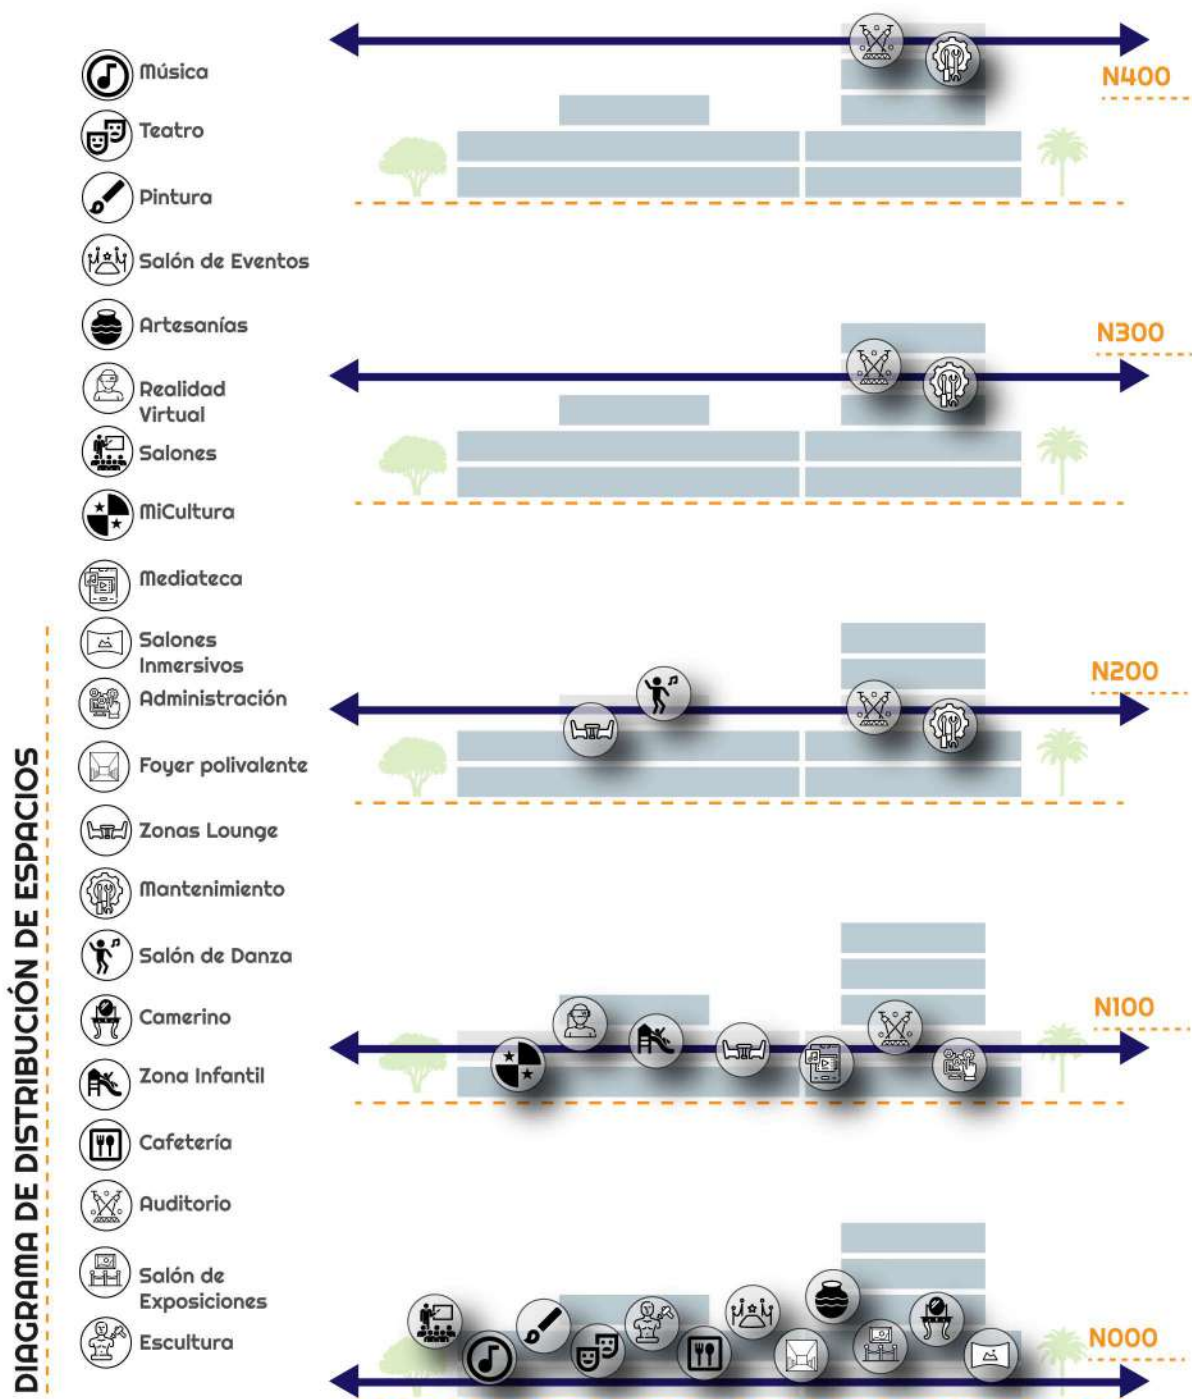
DIAGRAMA DE DISTRIBUCIÓN DE ESPACIOS

Música
Teatro
Pintura
Salón de Eventos
Artesanías
Realidad Virtual
Salones
MiCultura
Mediateca
Salones Inmersivos
Administración
Foyer polivalente
Zonas Lounge
Mantenimiento
Salón de Danza
Camerino
Zona Infantil
Cafetería
Auditorio
Salón de Exposiciones
Escultura

N400
N300
N200
N100
N000